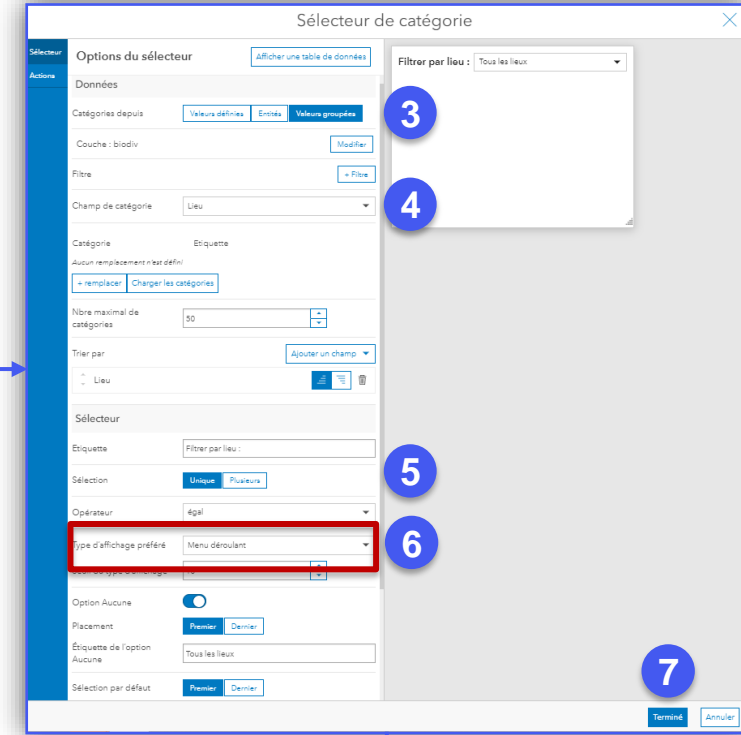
Sélecteur de catégorie

Sélecteur
Actions

Options du sélecteur
Afficher une table de données

Données

Catégories depuis
Valeurs définies
Entités
Valeurs groupées

Couche : biodiv
Modifier

Filtre
+ Filtre

Champ de catégorie
Lieu

Catégorie
Etiquette
Aucun remplacement n'est défini
+ remplacer
Charger les catégories

Nbre maximal de catégories
50

Trier par
Ajouter un champ
Lieu

Sélecteur

Etiquette
Filtrer par lieu :

Sélection
Unique
Plusieurs

Opérateur
égal

Type d'affichage préféré
Menu déroulant

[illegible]

Option Aucune

Placement
Premier
Dernier

Étiquette de l'option Aucune
Tous les lieux

Sélection par défaut
Premier
Dernier

Filtrer par lieu :
Tous les lieux

3
4
5
6
7

Terminé
Annuler